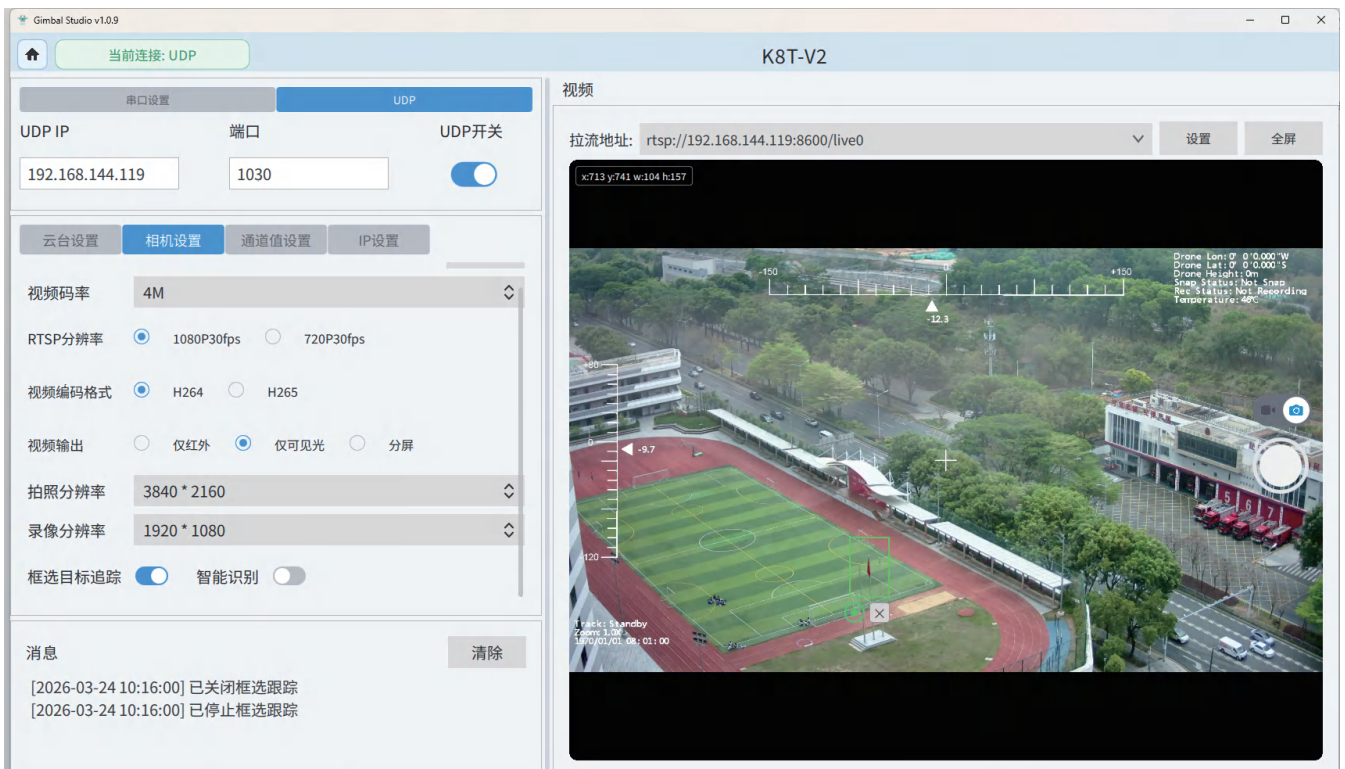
Gimbal Studio v1.0.9

当前连接: UDP

K8T-V2

串口设置 UDP

UDP IP
192.168.144.119

端口
1030

UDP开关

云台设置 相机设置 通道值设置 IP设置

视频码率 4M

RTSP分辨率 1080P30fps 720P30fps

视频编码格式 H264 H265

视频输出 仅红外 仅可见光 分屏

拍照分辨率 3840 * 2160

录像分辨率 1920 * 1080

框选目标追踪 智能识别

消息 清除

[2026-03-24 10:16:00] 已关闭框选跟踪
[2026-03-24 10:16:00] 已停止框选跟踪

视频

拉流地址: rtsp://192.168.144.119:8600/live0 设置 全屏

x:713 y:741 w:104 h:157

-150 0 +150
-12.3

Drone Lon:0° 0'0.000"W
Drone Lat:0° 0'0.000"S
Drone Height:0m
Snap Status:Not Snap
Rec Status:Not Recording
Temperature:46℃

+60
0
-9.7
-120

Track: Standby
Zoom: 1.0X
1970/01/01 08:01:00